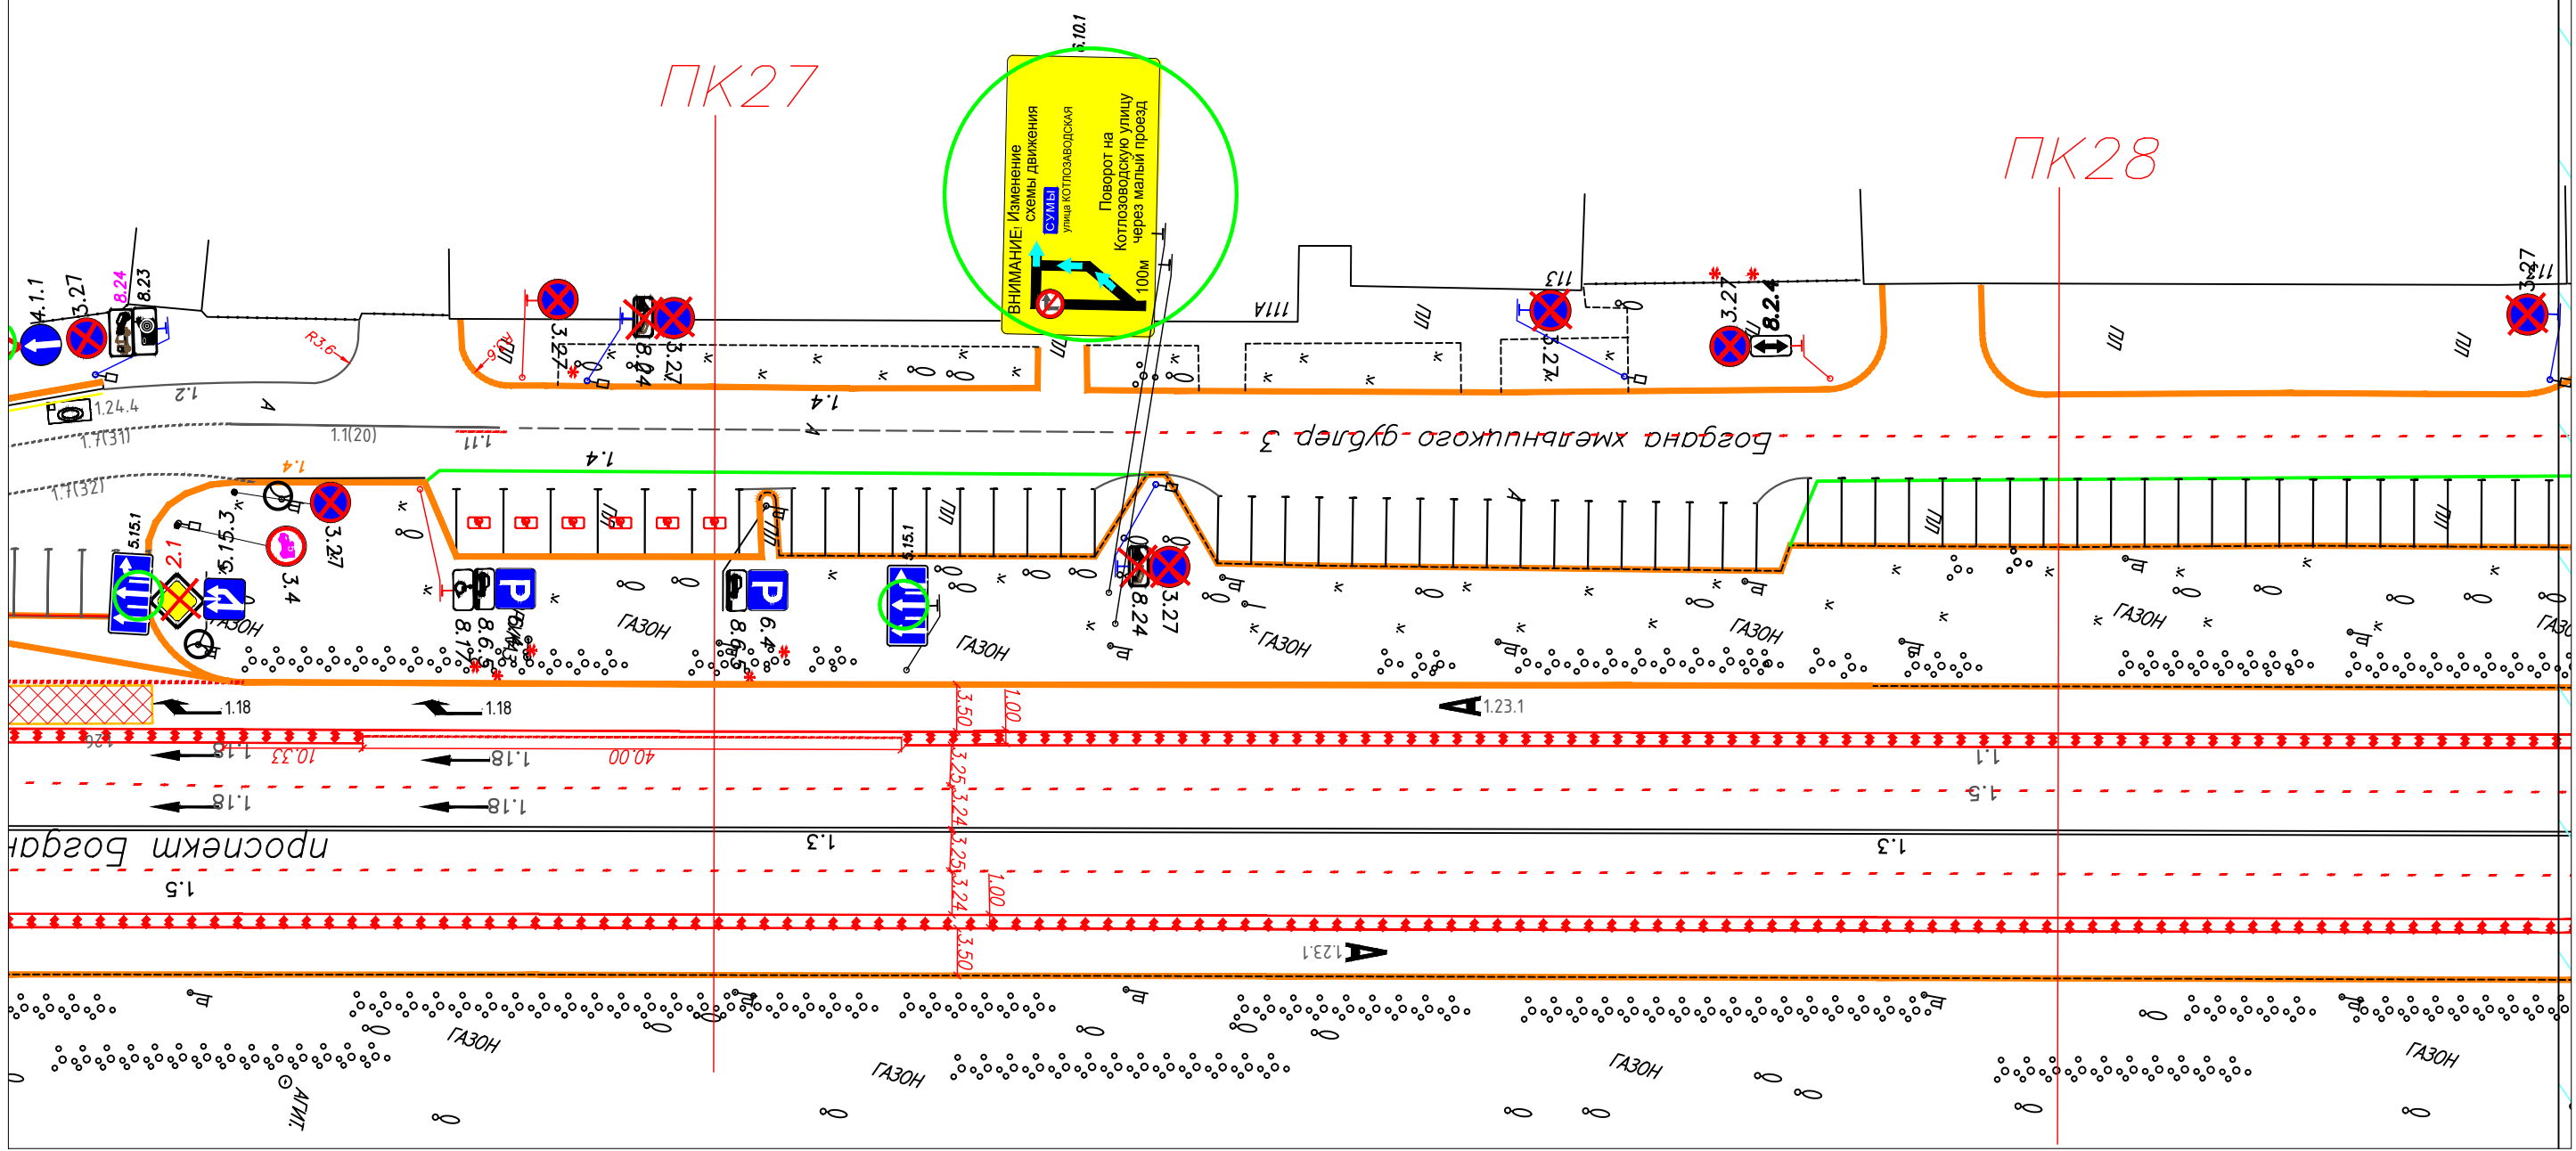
ПК27

ПК28

6.10.1

ВНИМАНИЕ: Изменение схемы движения
СУМЫ
улица КОТЛОЗАВОДСКАЯ
Поворот на Котлозаводскую улицу через малый проезд
100м

4.1.1
3.27
8.24
8.23
R3.6
1.2
1.24.4
1.1(20)
1.7(31)
1.11
1.4
3.27
8.24
3.27
ПП
IIIII
ПП
3.27
3.27
8.2.4
ПП
ПП
3.27

Богдана хмельницкого дублер 3

1.4
1.7(32)
5.15.1
2.1
5.15.3
3.27
3.4
ГАЗОН
8.17
8.6.5
6.4
8.6.5
6.4
ГАЗОН
5.15.1
ГАЗОН
8.24
3.27
ГАЗОН
ГАЗОН
ГАЗОН
ПП
ПП
ГАЗОН

1.18
1.18
1.23.1
3.50
1.00
1.18
10.33
1.18
40.00
3.25
3.24
1.1
1.18
1.18
1.5

проспект Богдан

1.3
1.3
1.5
3.25
3.24
1.00
3.50
1.23.1

ГАЗОН
ГАЗОН
ГАЗОН
ГАЗОН
АГИТ.